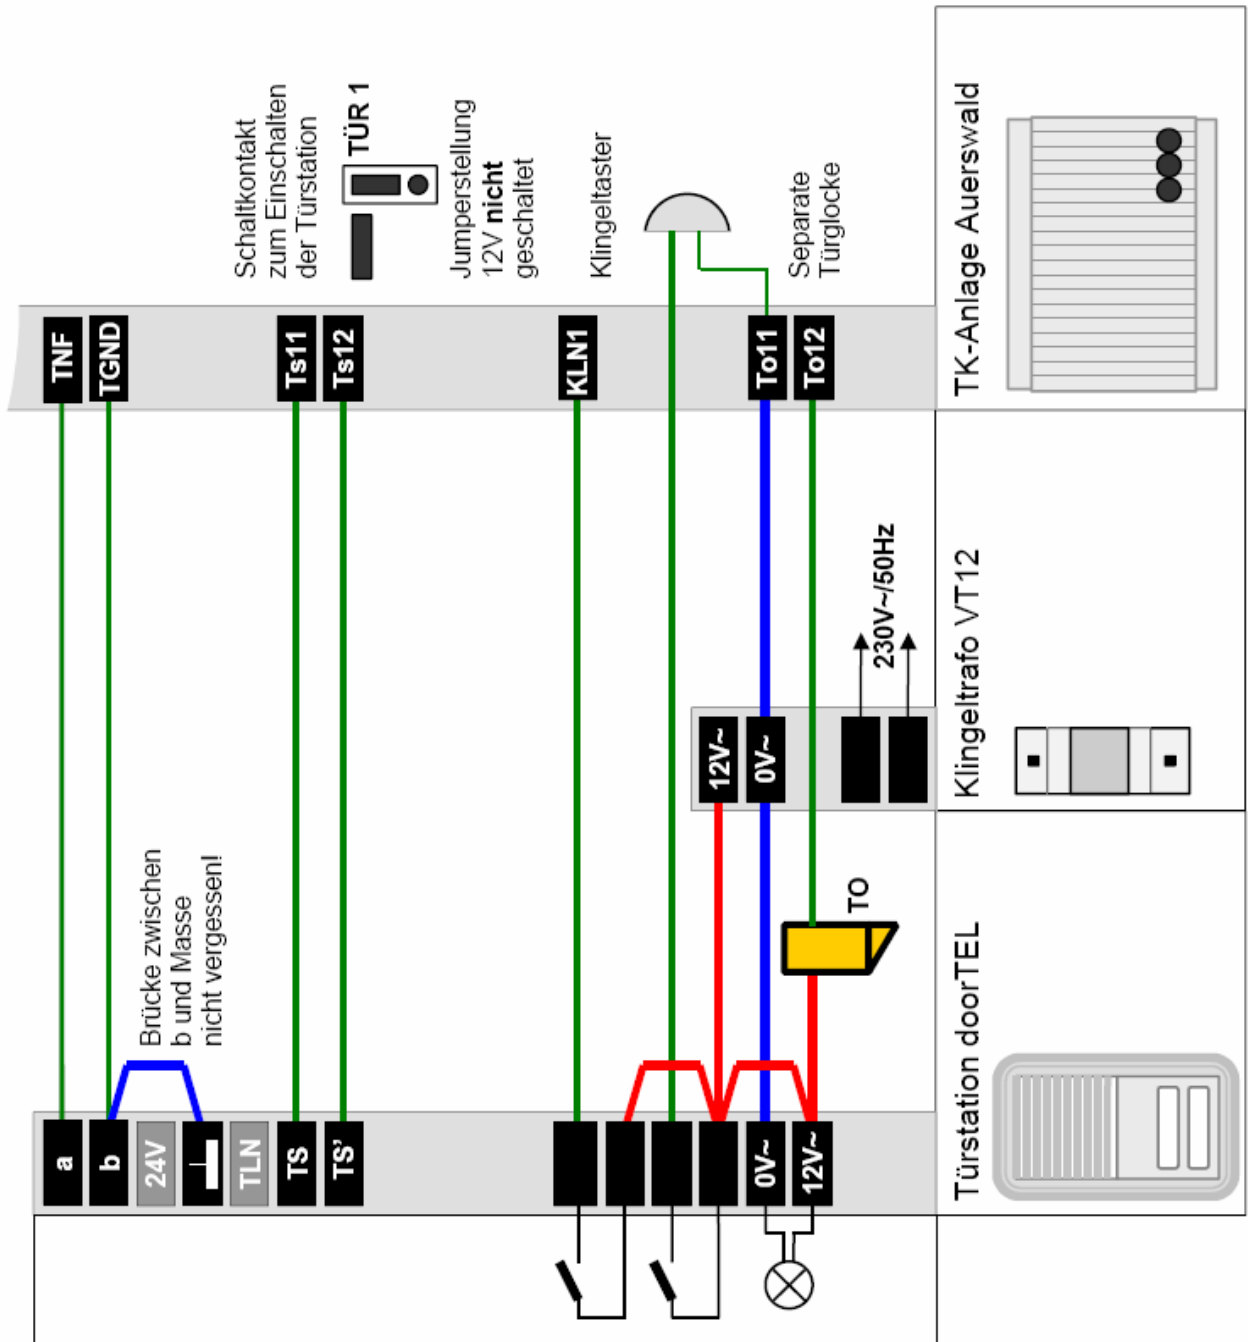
Schaltkontakt zum Einschalten der Türstation

TÜR 1

Jumperstellung 12V **nicht** geschaltet

Klingeltaster

Separate Türglocke

TK-Anlage Auerswald

TNF
TGND
Ts11
Ts12
KLN1
To11
To12

230V~/50Hz

12V~
0V~

Klingeltrafo VT12

TO

Brücke zwischen b und Masse nicht vergessen!

Türstation doorTEL

a
b
24V
⊥
TLN
TS
TS'
0V~
12V~